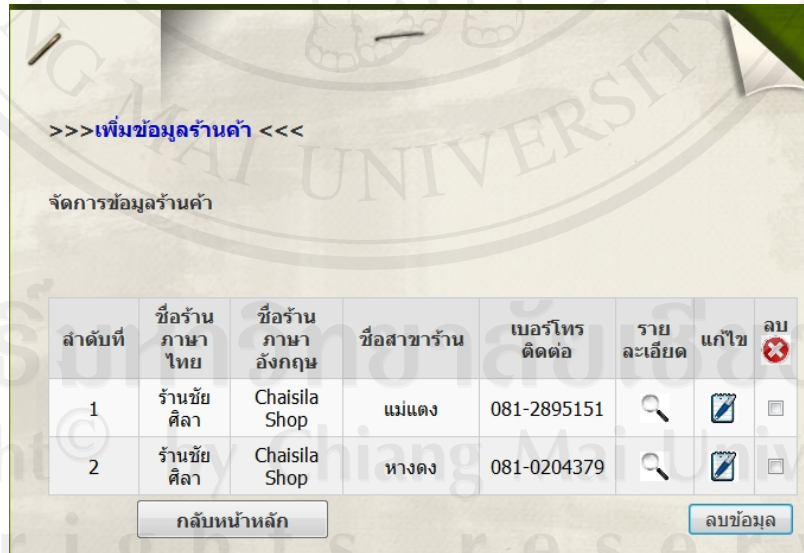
>>>เพิ่มข้อมูลร้านค้า <<<

จัดการข้อมูลร้านค้า

| ลำดับที่ | ชื่อร้านภาษาไทย | ชื่อร้านภาษาอังกฤษ | ชื่อสาขาร้าน | เบอร์โทรติดต่อ | รายละเอียด | แก้ไข | ลบ |
|---|---|---|---|---|---|---|---|
| 1 | ร้านชัยศิลา | Chaisila Shop | แม่แตง | 081-2895151 | | | |
| 2 | ร้านชัยศิลา | Chaisila Shop | หางดง | 081-0204379 | | | |

กลับหน้าหลัก

ลบข้อมูล

UNIVERSITY

ลิขสิทธิ์มหาวิทยาลัยเชียงใหม่
Copyright © by Chiang Mai University
rights reserved